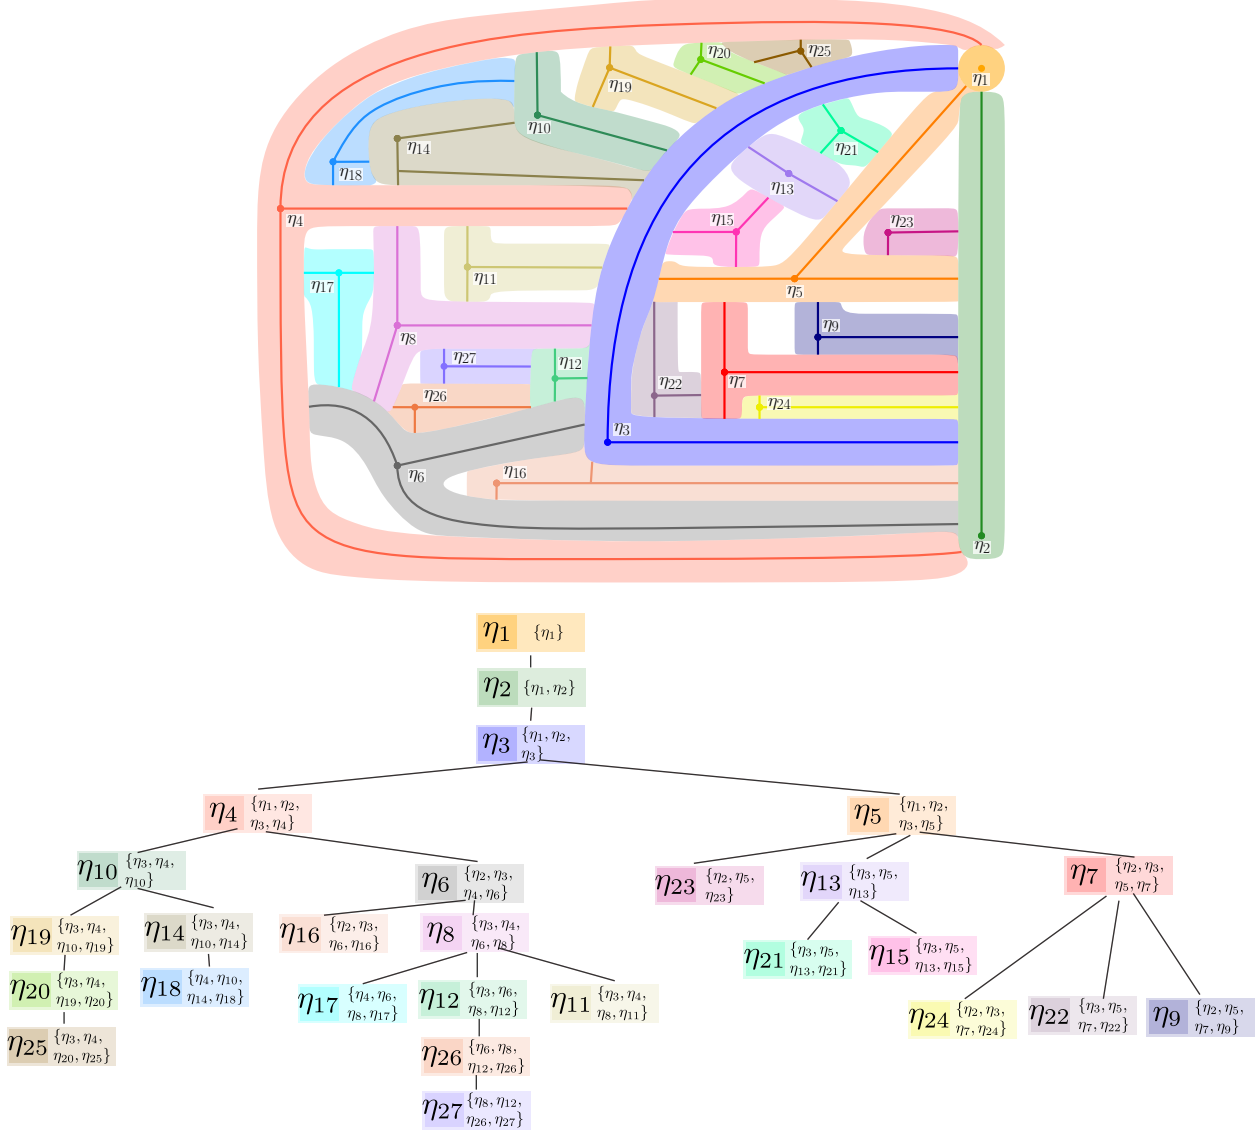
$\eta_{20}$ $\eta_{25}$
$\eta_1$
$\eta_{19}$
$\eta_{10}$
$\eta_{14}$
$\eta_{21}$
$\eta_{18}$
$\eta_{13}$
$\eta_4$
$\eta_{15}$
$\eta_{23}$
$\eta_{11}$
$\eta_{17}$
$\eta_5$
$\eta_9$
$\eta_8$
$\eta_{27}$
$\eta_{12}$
$\eta_{22}$
$\eta_7$
$\eta_{26}$
$\eta_{24}$
$\eta_3$
$\eta_6$
$\eta_{16}$
$\eta_2$

$\eta_1$ $\{\eta_1\}$
$\eta_2$ $\{\eta_1,\eta_2\}$
$\eta_3$ $\{\eta_1,\eta_2,\eta_3\}$
$\eta_4$ $\{\eta_1,\eta_2,\eta_3,\eta_4\}$
$\eta_5$ $\{\eta_1,\eta_2,\eta_3,\eta_5\}$
$\eta_{10}$ $\{\eta_3,\eta_4,\eta_{10}\}$
$\eta_6$ $\{\eta_2,\eta_3,\eta_4,\eta_6\}$
$\eta_{23}$ $\{\eta_2,\eta_5,\eta_{23}\}$
$\eta_{13}$ $\{\eta_3,\eta_5,\eta_{13}\}$
$\eta_7$ $\{\eta_2,\eta_3,\eta_5,\eta_7\}$
$\eta_{19}$ $\{\eta_3,\eta_4,\eta_{10},\eta_{19}\}$
$\eta_{14}$ $\{\eta_3,\eta_4,\eta_{10},\eta_{14}\}$
$\eta_{16}$ $\{\eta_2,\eta_3,\eta_6,\eta_{16}\}$
$\eta_8$ $\{\eta_3,\eta_4,\eta_6,\eta_8\}$
$\eta_{21}$ $\{\eta_3,\eta_5,\eta_{13},\eta_{21}\}$
$\eta_{15}$ $\{\eta_3,\eta_5,\eta_{13},\eta_{15}\}$
$\eta_{20}$ $\{\eta_3,\eta_4,\eta_{19},\eta_{20}\}$
$\eta_{18}$ $\{\eta_4,\eta_{10},\eta_{14},\eta_{18}\}$
$\eta_{17}$ $\{\eta_4,\eta_6,\eta_8,\eta_{17}\}$
$\eta_{12}$ $\{\eta_3,\eta_6,\eta_8,\eta_{12}\}$
$\eta_{11}$ $\{\eta_3,\eta_4,\eta_8,\eta_{11}\}$
$\eta_{24}$ $\{\eta_2,\eta_3,\eta_7,\eta_{24}\}$
$\eta_{22}$ $\{\eta_3,\eta_5,\eta_7,\eta_{22}\}$
$\eta_9$ $\{\eta_2,\eta_5,\eta_7,\eta_9\}$
$\eta_{25}$ $\{\eta_3,\eta_4,\eta_{20},\eta_{25}\}$
$\eta_{26}$ $\{\eta_6,\eta_8,\eta_{12},\eta_{26}\}$
$\eta_{27}$ $\{\eta_8,\eta_{12},\eta_{26},\eta_{27}\}$